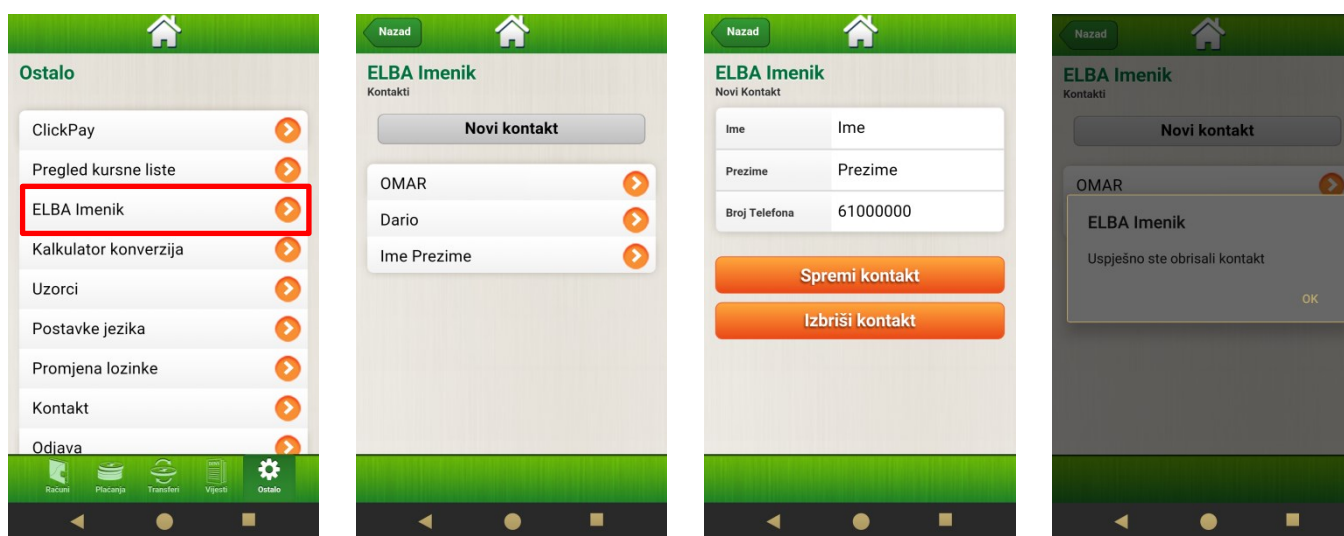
Ostalo

ClickPay

Pregled kursne liste

ELBA Imenik

Kalkulator konverzija

Uzorci

Postavke jezika

Promjena lozinke

Kontakt

Odjava

Računi Plaćanja Transferi Vijesti Ostalo

Nazad

ELBA Imenik
Kontakti

Novi kontakt

OMAR

Dario

Ime Prezime

Nazad

ELBA Imenik
Novi Kontakt

| Ime | Ime |
|---|---|
| Prezime | Prezime |
| Broj Telefona | 61000000 |

Spremi kontakt

Izbriši kontakt

Nazad

ELBA Imenik
Kontakti

Novi kontakt

OMAR

ELBA Imenik

Uspješno ste obrisali kontakt

OK